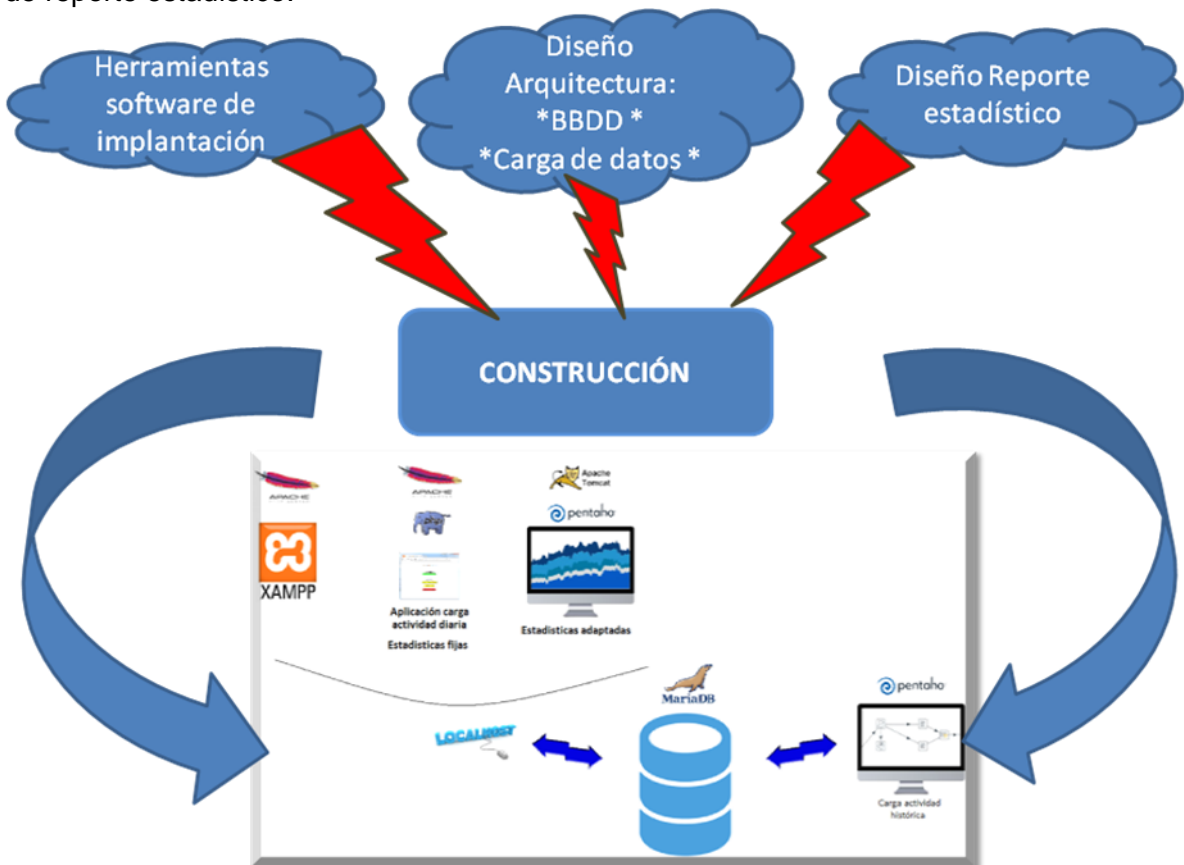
de reporte estadístico.

Herramientas software de implantación

Diseño Arquitectura: *BBDD * *Carga de datos *

Diseño Reporte estadístico

CONSTRUCCIÓN

APACHE

XAMPP

APACHE

php

Aplicación carga actividad diaria

Estadisticas fijas

Apache Tomcat

pentaho

Estadisticas adaptadas

MariaDB

LOCALHOST

pentaho

Carga actividad histórica